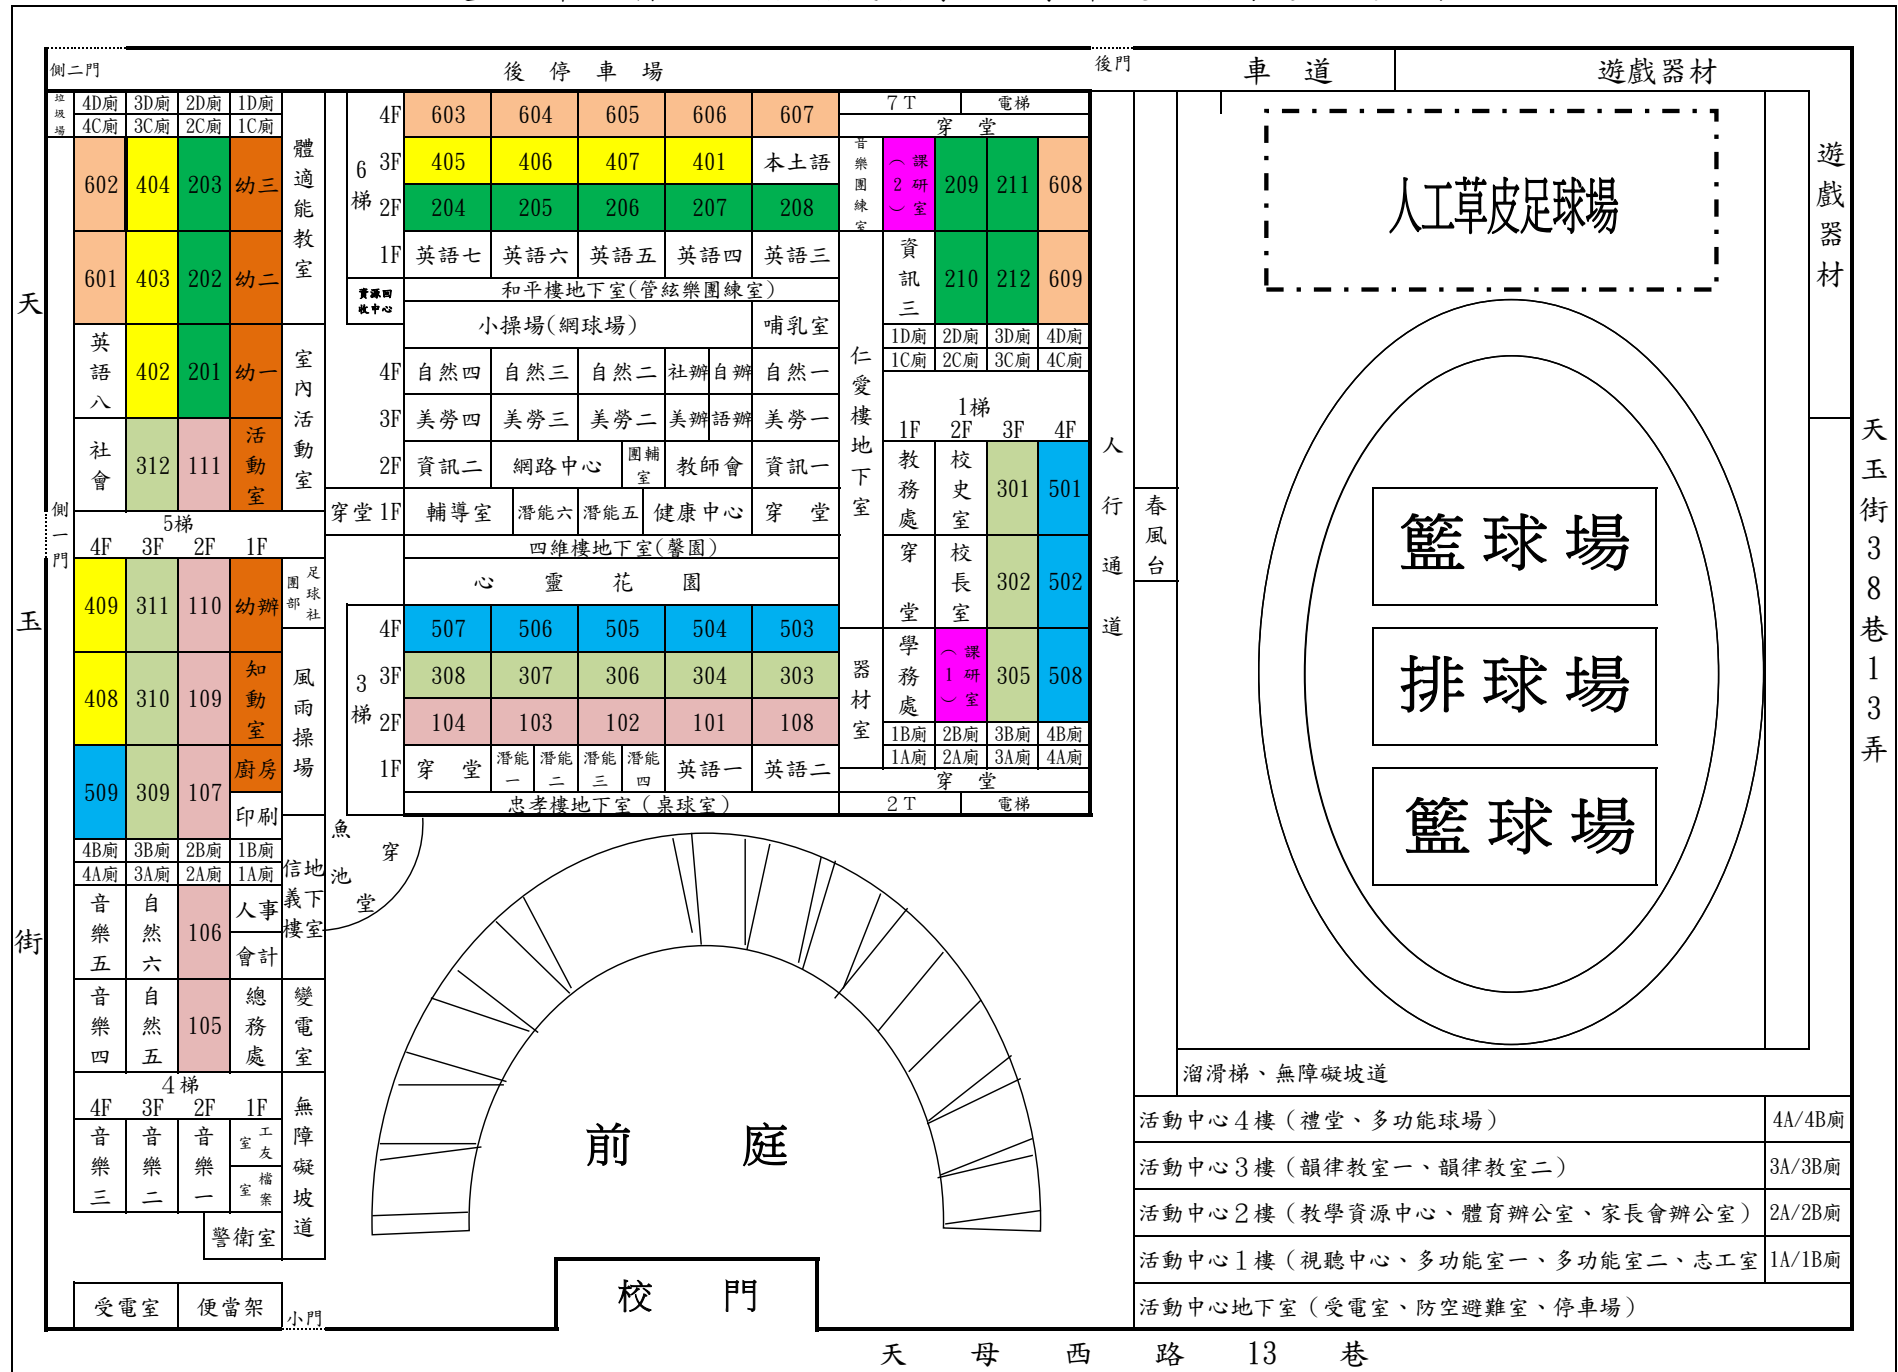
側二門
後 停 車 場
後門
車 道
遊戲器材

| 4D廁 | 3D廁 | 2D廁 | 1D廁 |
|---|---|---|---|
| 4C廁 | 3C廁 | 2C廁 | 1C廁 |

垃圾場

| 602 | 404 | 203 | 幼三 |
|---|---|---|---|
| 601 | 403 | 202 | 幼二 |
| 英語八 | 402 | 201 | 幼一 |
| 社會 | 312 | 111 | 活動室 |

體適能教室
室內活動室

| | | | | | |
|---|---|---|---|---|---|
| 6梯 4F | 603 | 604 | 605 | 606 | 607 |
| 3F | 405 | 406 | 407 | 401 | 本土語 |
| 2F | 204 | 205 | 206 | 207 | 208 |
| 1F | 英語七 | 英語六 | 英語五 | 英語四 | 英語三 |

資源回收中心
和平樓地下室(管絃樂團練室)
小操場(網球場)
哺乳室

7T 電梯
穿 堂
音樂團練室
(課2研室)
209 211 608
資訊三 210 212 609

| 1D廁 | 2D廁 | 3D廁 | 4D廁 |
|---|---|---|---|
| 1C廁 | 2C廁 | 3C廁 | 4C廁 |

| | | | | | |
|---|---|---|---|---|---|
| 4F | 自然四 | 自然三 | 自然二 | 社辦 自辦 | 自然一 |
| 3F | 美勞四 | 美勞三 | 美勞二 | 美辦 語辦 | 美勞一 |
| 2F | 資訊二 | 網路中心 | | 團輔室 教師會 | 資訊一 |
| 穿堂 1F | 輔導室 | 潛能六 | 潛能五 | 健康中心 | 穿 堂 |

仁愛樓地下室
1梯
1F 2F 3F 4F
教務處 校史室 301 501
穿堂 校長室 302 502
學務處 (課1研室) 305 508
器材室

| 1B廁 | 2B廁 | 3B廁 | 4B廁 |
|---|---|---|---|
| 1A廁 | 2A廁 | 3A廁 | 4A廁 |

穿 堂
2T 電梯

人行通道
春風台

天玉街
側一門
5梯
4F 3F 2F 1F

| 409 | 311 | 110 | 幼辦 |
|---|---|---|---|
| 408 | 310 | 109 | 知動室 |
| 509 | 309 | 107 | 廚房 |

印刷
園部 足球社
風雨操場

四維樓地下室(馨園)
心 靈 花 園

| | | | | | |
|---|---|---|---|---|---|
| 3梯 4F | 507 | 506 | 505 | 504 | 503 |
| 3F | 308 | 307 | 306 | 304 | 303 |
| 2F | 104 | 103 | 102 | 101 | 108 |
| 1F | 穿 堂 | 潛能一 潛能二 | 潛能三 潛能四 | 英語一 | 英語二 |

忠孝樓地下室(桌球室)

| 4B廁 | 3B廁 | 2B廁 | 1B廁 |
|---|---|---|---|
| 4A廁 | 3A廁 | 2A廁 | 1A廁 |

魚池
穿堂
信義樓地下室
音樂五 自然六 106 人事 會計
音樂四 自然五 105 總務處 變電室
4梯
4F 3F 2F 1F
音樂三 音樂二 音樂一 工友室 檔案室
無障礙坡道
警衛室
受電室 便當架 小門
前 庭
校 門

人工草皮足球場
遊戲器材
籃球場
排球場
籃球場
天玉街38巷13弄
溜滑梯、無障礙坡道

| | |
|---|---|
| 活動中心4樓(禮堂、多功能球場) | 4A/4B廁 |
| 活動中心3樓(韻律教室一、韻律教室二) | 3A/3B廁 |
| 活動中心2樓(教學資源中心、體育辦公室、家長會辦公室) | 2A/2B廁 |
| 活動中心1樓(視聽中心、多功能室一、多功能室二、志工室 | 1A/1B廁 |
| 活動中心地下室(受電室、防空避難室、停車場) | |

天 母 西 路 13 巷